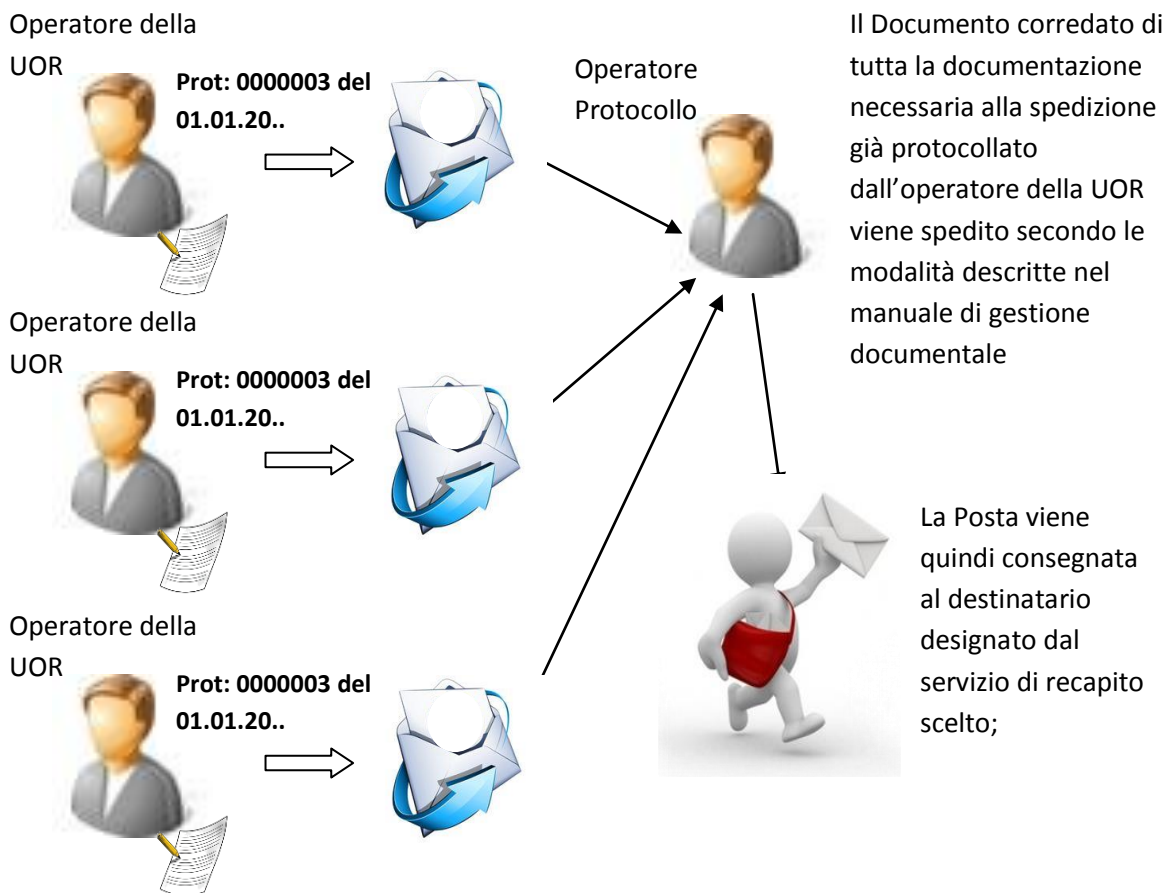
Operatore della UOR

Prot: 0000003 del 01.01.20..

Operatore Protocollo

Il Documento corredato di tutta la documentazione necessaria alla spedizione già protocollato dall'operatore della UOR viene spedito secondo le modalità descritte nel manuale di gestione documentale

Operatore della UOR

Prot: 0000003 del 01.01.20..

Operatore della UOR

Prot: 0000003 del 01.01.20..

La Posta viene quindi consegnata al destinatario designato dal servizio di recapito scelto;